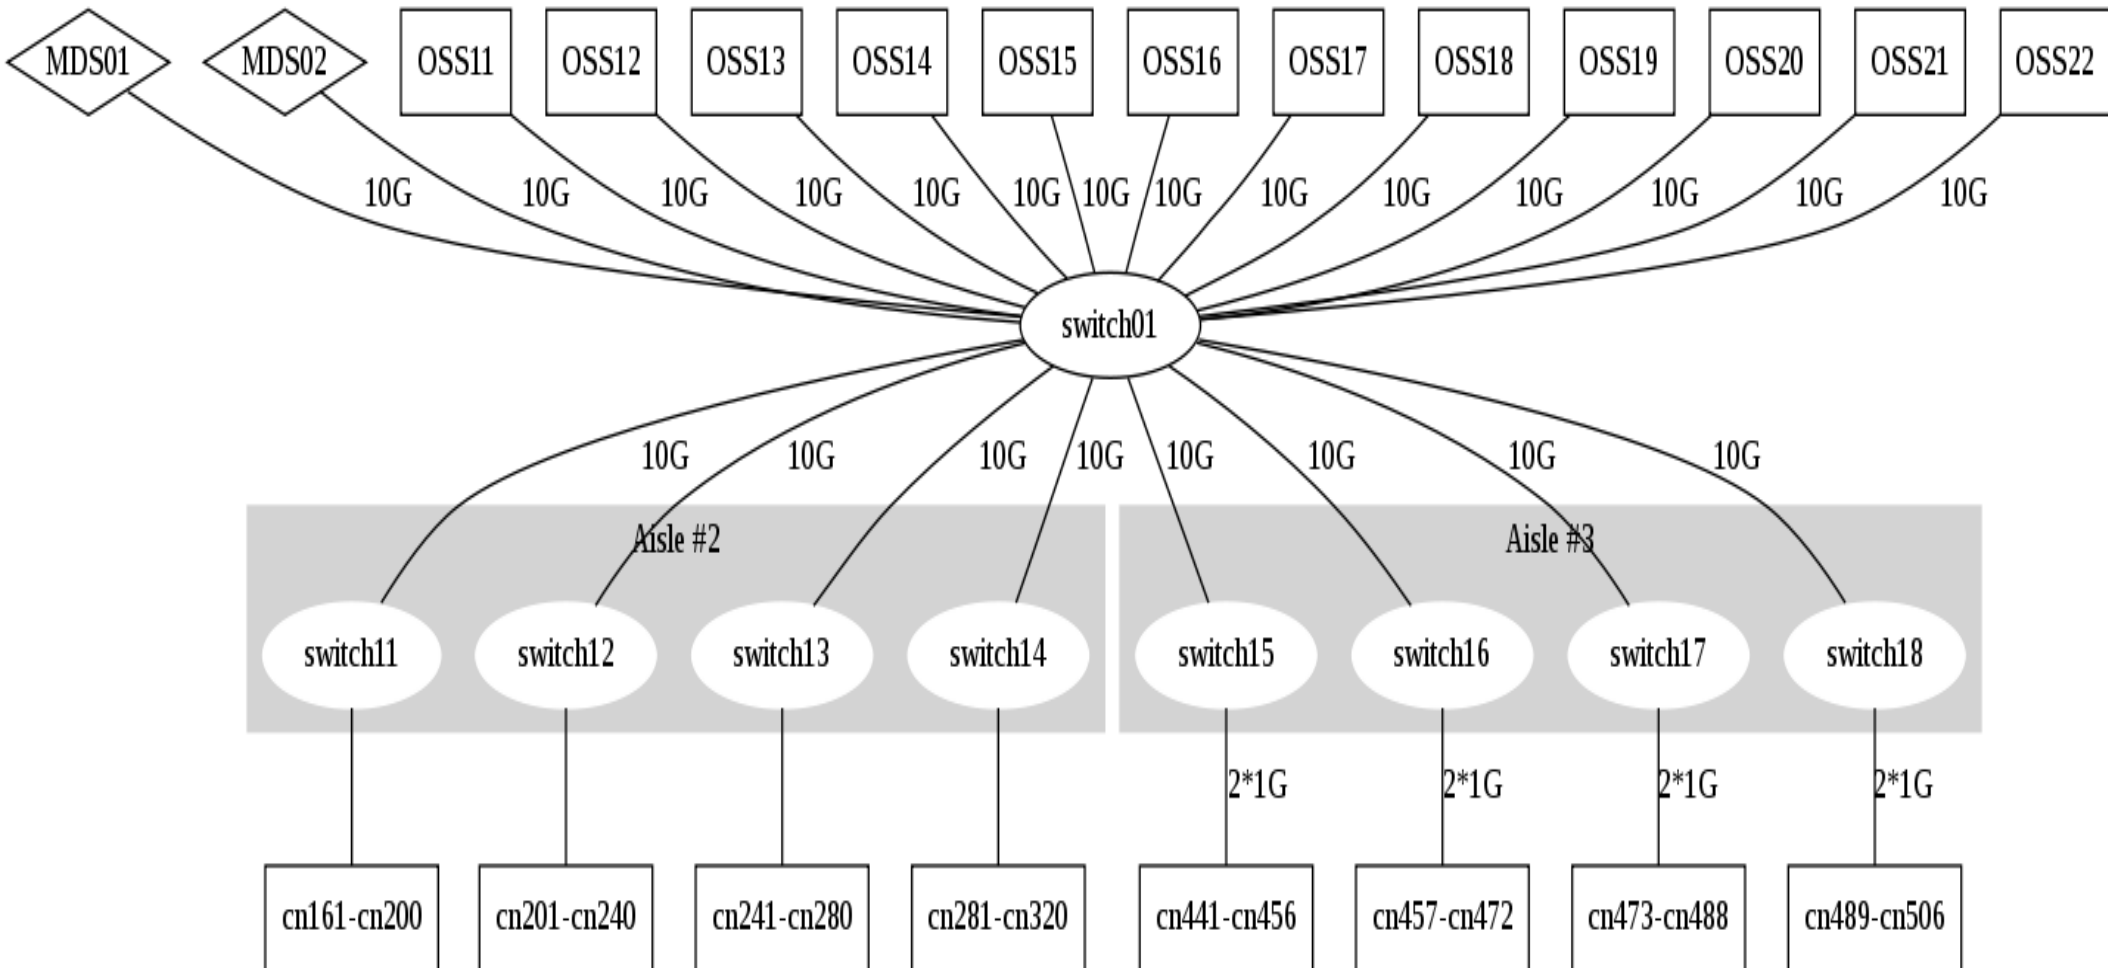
MDS01 MDS02 OSS11 OSS12 OSS13 OSS14 OSS15 OSS16 OSS17 OSS18 OSS19 OSS20 OSS21 OSS22

10G 10G 10G 10G 10G 10G 10G 10G 10G 10G 10G 10G 10G 10G

switch01

10G 10G 10G 10G 10G 10G 10G 10G

Aisle #2

switch11 switch12 switch13 switch14

Aisle #3

switch15 switch16 switch17 switch18

2*1G 2*1G 2*1G 2*1G

cn161-cn200 cn201-cn240 cn241-cn280 cn281-cn320 cn441-cn456 cn457-cn472 cn473-cn488 cn489-cn506